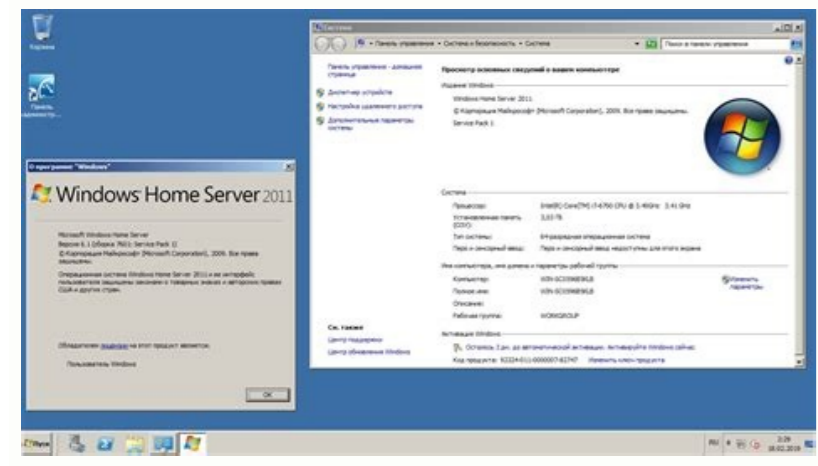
Корзина

Панель администр...

О программе "Windows"

Windows Home Server 2011

Microsoft Windows Home Server
Версия 6.1 (Сборка 7601: Service Pack 1)
© Корпорация Майкрософт (Microsoft Corporation), 2009. Все права защищены.

Операционная система Windows Home Server 2011 и ее интерфейс пользователя защищены законами о товарных знаках и авторских правах США и других стран.

Обладателем лицензии на этот продукт является:

Пользователь Windows

ОК

Система

Панель управления ▸ Система и безопасность ▸ Система

Поиск в панели управления

Панель управления - домашняя страница

Диспетчер устройств

Настройка удаленного доступа

Дополнительные параметры системы

Просмотр основных сведений о вашем компьютере

Издание Windows

Windows Home Server 2011

© Корпорация Майкрософт (Microsoft Corporation), 2009. Все права защищены.

Service Pack 1

Система

Процессор: Intel(R) Core(TM) i7-6700 CPU @ 3.40GHz 3.41 GHz

Установленная память (ОЗУ): 3,03 ГБ

Тип системы: 64-разрядная операционная система

Перо и сенсорный ввод: Перо и сенсорный ввод недоступны для этого экрана

Имя компьютера, имя домена и параметры рабочей группы

Компьютер: WIN-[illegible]

Полное имя: WIN-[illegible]

Описание:

Рабочая группа: WORKGROUP

Изменить параметры

Активация Windows

Осталось 3 дн. до автоматической активации. Активируйте Windows сейчас

Код продукта: 92224-011-0000007-82747 Изменить ключ продукта

См. также

Центр поддержки

Центр обновления Windows

Пуск

RU

2:29
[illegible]